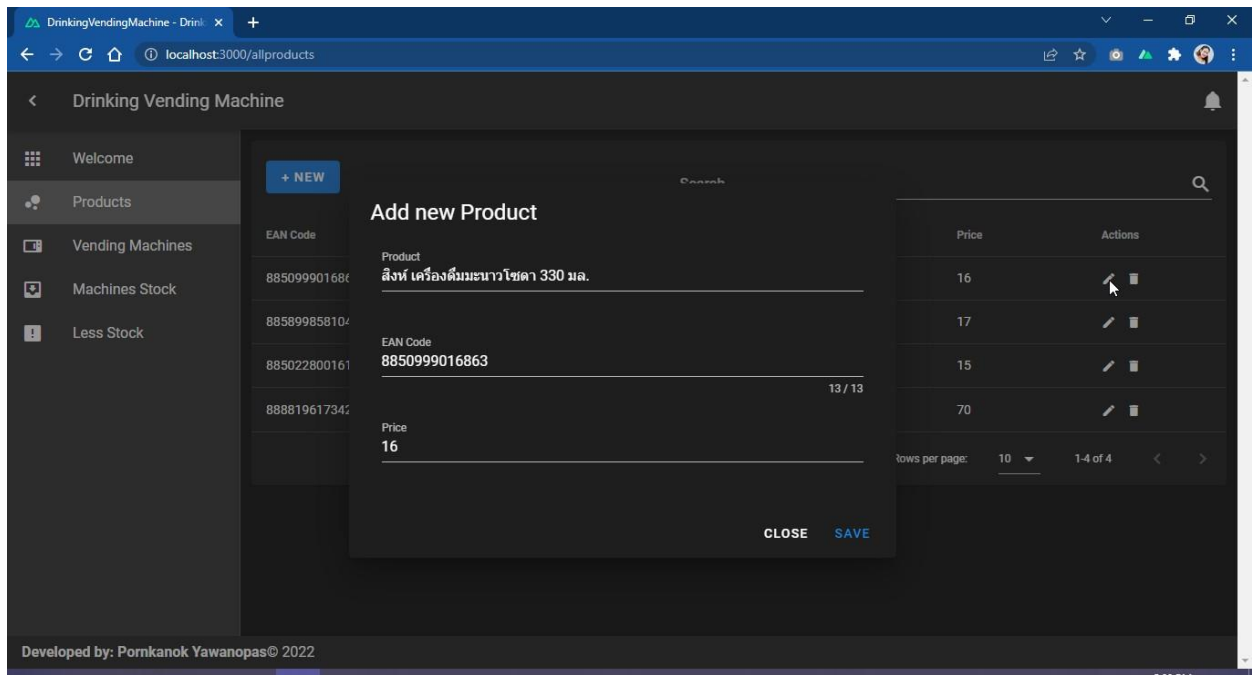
DrinkingVendingMachine - Drink ×

localhost:3000/allproducts

Drinking Vending Machine

Welcome

Products

Vending Machines

Machines Stock

Less Stock

+ NEW

Search

EAN Code

885099901686

885899858104

885022800161

888819617342

Price

16

17

15

70

Actions

Rows per page: 10

1-4 of 4

Add new Product

Product
สิงห์ เครื่องดื่มมะนาวโซดา 330 มล.

EAN Code
8850999016863

13 / 13

Price
16

CLOSE SAVE

Developed by: Pornkanok Yawanopas© 2022